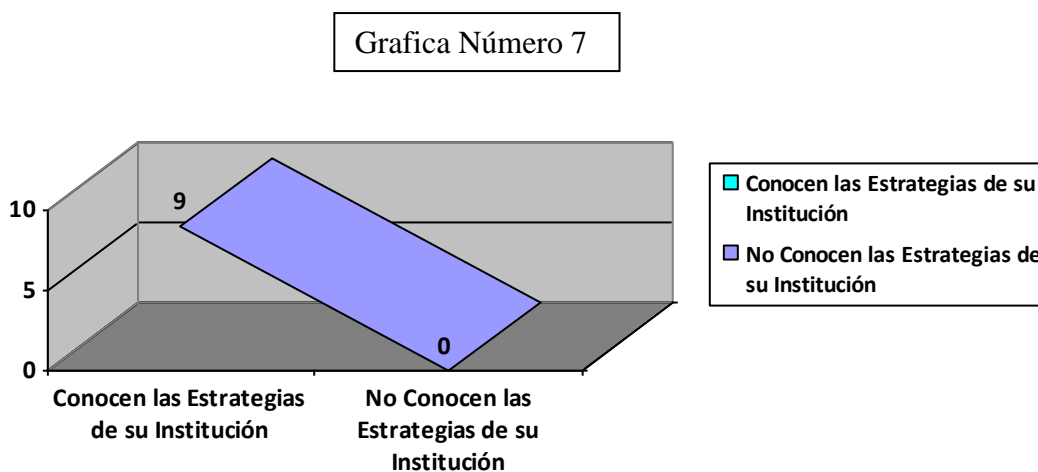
Grafica Número 7

10
5
0

9
0

Conocen las Estrategias de su Institución

No Conocen las Estrategias de su Institución

Conocen las Estrategias de su Institución

No Conocen las Estrategias de su Institución